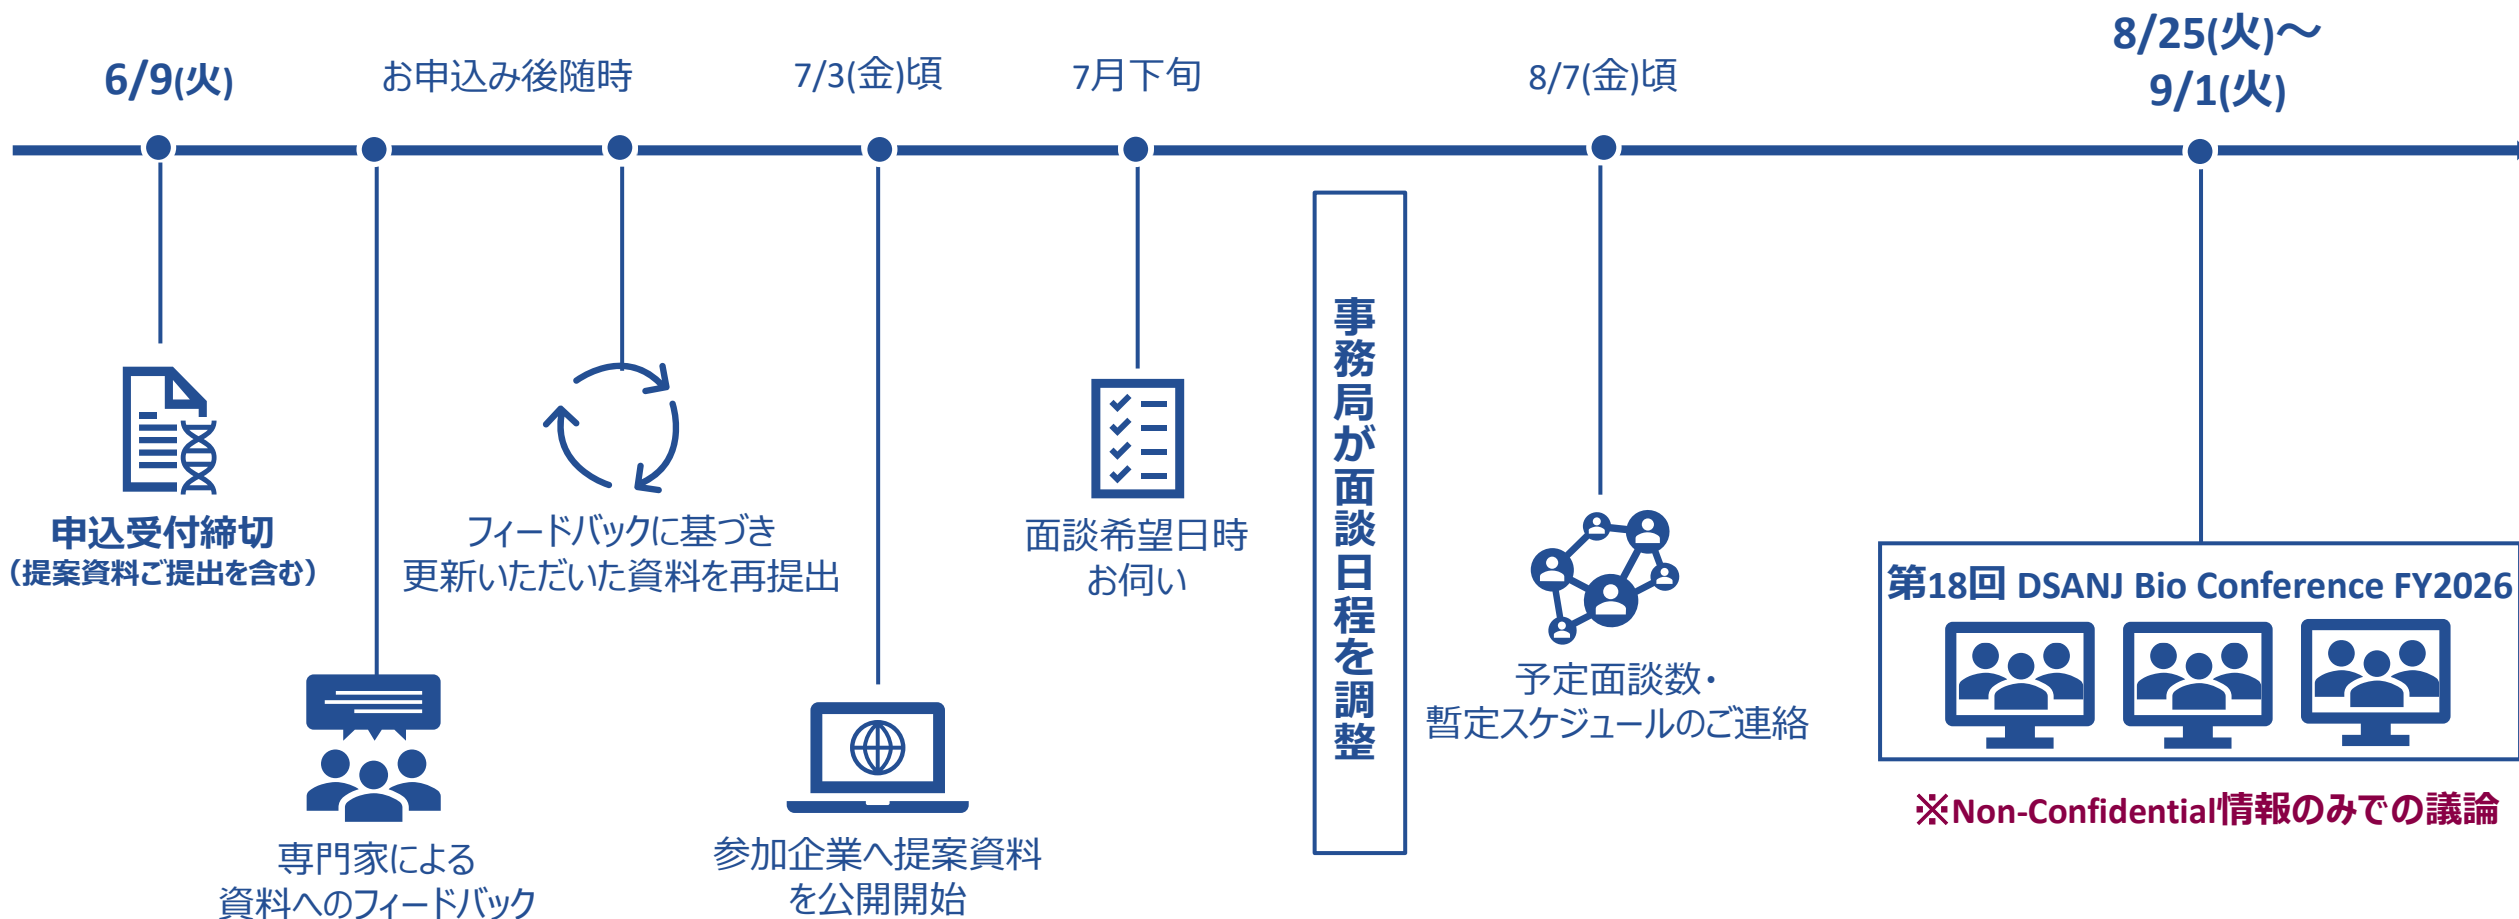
6/9(火)

お申込み後随時

7/3(金)頃

7月下旬

8/7(金)頃

8/25(火)～
9/1(火)

申込受付締切
(提案資料ご提出を含む)

フィードバックに基づき
更新いただいた資料を再提出

面談希望日時
お伺い

事務局が面談日程を調整

予定面談数・
暫定スケジュールのご連絡

第18回 DSANJ Bio Conference FY2026

※Non-Confidential情報のみでの議論

専門家による
資料へのフィードバック

参加企業へ提案資料
を公開開始